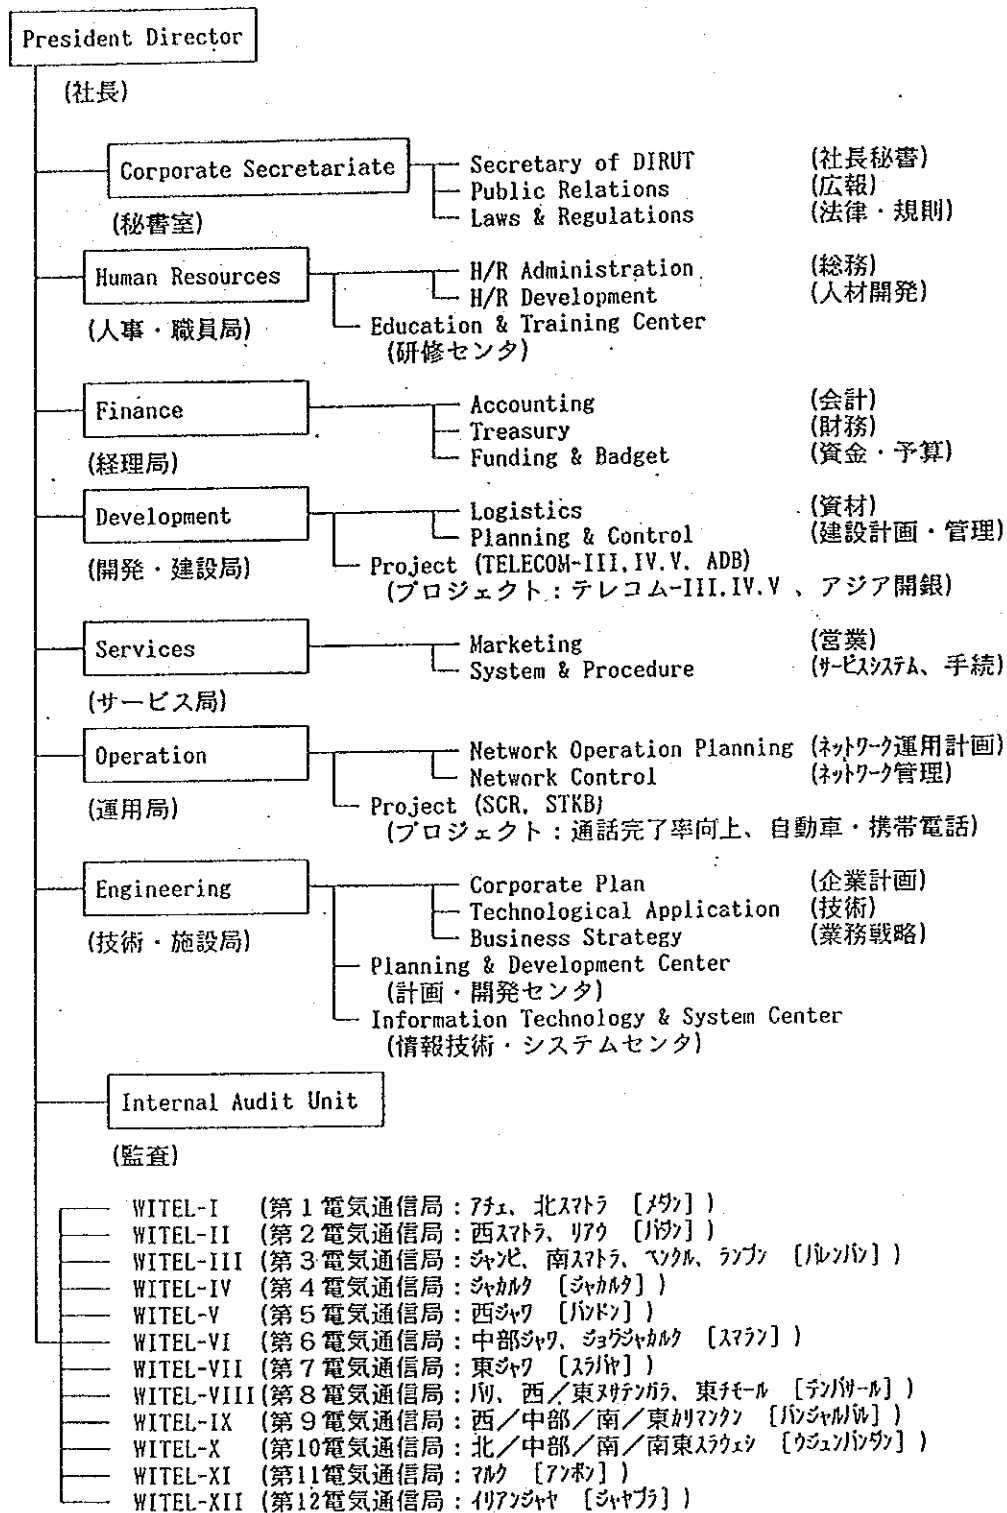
President Director
(社長)

Corporate Secretariate
(秘書室)
Secretary of DIRUT (社長秘書)
Public Relations (広報)
Laws & Regulations (法律・規則)

Human Resources
(人事・職員局)
H/R Administration (総務)
H/R Development (人材開発)
Education & Training Center
(研修センタ)

Finance
(経理局)
Accounting (会計)
Treasury (財務)
Funding & Badget (資金・予算)

Development
(開発・建設局)
Logistics (資材)
Planning & Control (建設計画・管理)
Project (TELECOM-III, IV.V. ADB)
(プロジェクト:テレコム-III, IV, V 、アジア開銀)

Services
(サービス局)
Marketing (営業)
System & Procedure (ｻｰﾋﾞｽｼｽﾃﾑ、手続)

Operation
(運用局)
Network Operation Planning (ﾈｯﾄﾜｰｸ運用計画)
Network Control (ﾈｯﾄﾜｰｸ管理)
Project (SCR, STKB)
(プロジェクト:通話完了率向上、自動車・携帯電話)

Engineering
(技術・施設局)
Corporate Plan (企業計画)
Technological Application (技術)
Business Strategy (業務戦略)
Planning & Development Center
(計画・開発センタ)
Information Technology & System Center
(情報技術・システムセンタ)

Internal Audit Unit
(監査)

WITEL-I (第1電気通信局:ｱﾁｪ、北ｽﾏﾄﾗ [ﾒﾀﾞﾝ])
WITEL-II (第2電気通信局:西ｽﾏﾄﾗ、ﾘｱｳ [ﾊﾟﾀﾞﾝ])
WITEL-III (第3電気通信局:ｼﾞｬﾝﾋﾞ、南ｽﾏﾄﾗ、ﾍﾞﾝｸﾙ、ﾗﾝﾌﾟﾝ [ﾊﾟﾚﾝﾊﾞﾝ])
WITEL-IV (第4電気通信局:ｼﾞｬｶﾙﾀ [ｼﾞｬｶﾙﾀ])
WITEL-V (第5電気通信局:西ｼﾞｬﾜ [ﾊﾞﾝﾄﾞﾝ])
WITEL-VI (第6電気通信局:中部ｼﾞｬﾜ、ｼﾞｮｸﾞｼﾞｬｶﾙﾀ [ｽﾏﾗﾝ])
WITEL-VII (第7電気通信局:東ｼﾞｬﾜ [ｽﾗﾊﾞﾔ])
WITEL-VIII (第8電気通信局:ﾊﾞﾘ、西/東ﾇｻﾃﾝｶﾞﾗ、東ﾁﾓｰﾙ [ﾃﾞﾝﾊﾟｻｰﾙ])
WITEL-IX (第9電気通信局:西/中部/南/東ｶﾘﾏﾝﾀﾝ [ﾊﾞﾝｼﾞｬﾙﾊﾞﾙ])
WITEL-X (第10電気通信局:北/中部/南/南東ｽﾗｳｪｼ [ｳｼﾞｭﾝﾊﾟﾝﾀﾞﾝ])
WITEL-XI (第11電気通信局:ﾏﾙｸ [ｱﾝﾎﾞﾝ])
WITEL-XII (第12電気通信局:ｲﾘｱﾝｼﾞｬﾔ [ｼﾞｬﾔﾌﾟﾗ])